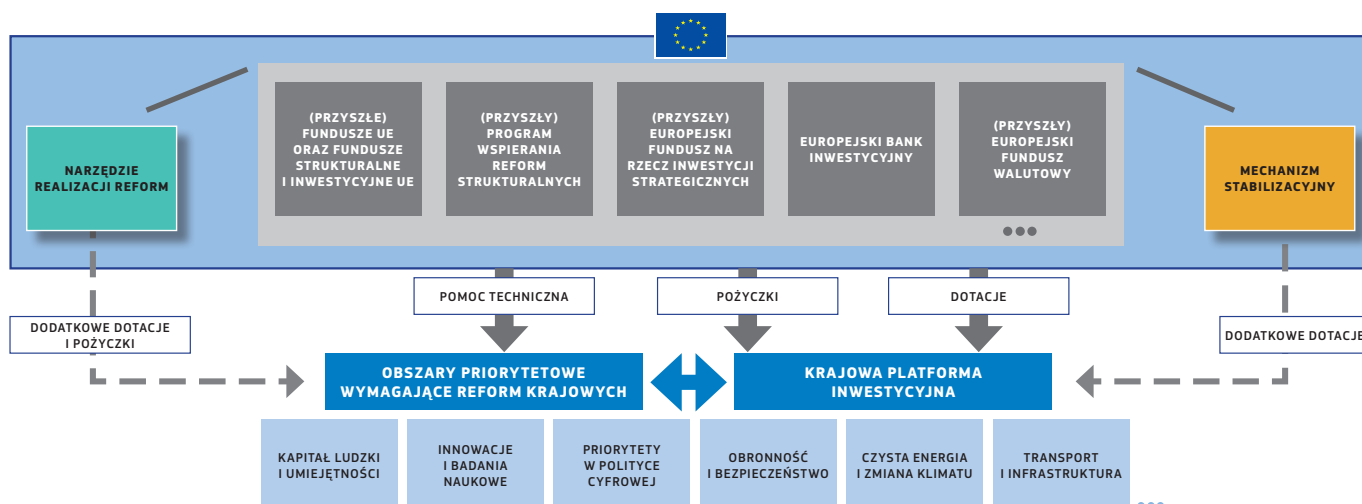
NARZĘDZIE REALIZACJI REFORM

(PRZYSZŁE) FUNDUSZE UE ORAZ FUNDUSZE STRUKTURALNE I INWESTYCYJNE UE

(PRZYSZŁY) PROGRAM WSPIERANIA REFORM STRUKTURALNYCH

(PRZYSZŁY) EUROPEJSKI FUNDUSZ NA RZECZ INWESTYCJI STRATEGICZNYCH

EUROPEJSKI BANK INWESTYCYJNY

(PRZYSZŁY) EUROPEJSKI FUNDUSZ WALUTOWY

●●●

MECHANIZM STABILIZACYJNY

POMOC TECHNICZNA

POŻYCZKI

DOTACJE

DODATKOWE DOTACJE I POŻYCZKI

DODATKOWE DOTACJE

OBSZARY PRIORYTETOWE WYMAGAJĄCE REFORM KRAJOWYCH

KRAJOWA PLATFORMA INWESTYCYJNA

KAPITAŁ LUDZKI I UMIEJĘTNOŚCI

INNOWACJE I BADANIA NAUKOWE

PRIORYTETY W POLITYCE CYFROWEJ

OBRONNOŚĆ I BEZPIECZEŃSTWO

CZYSTA ENERGIA I ZMIANA KLIMATU

TRANSPORT I INFRASTRUKTURA